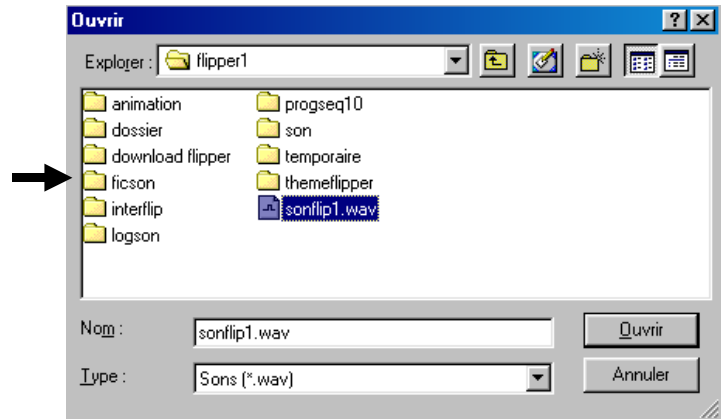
Ouvrir

?

X

Explorer : flipper1

animation
dossier
download flipper
ficson
interflip
logson

progseq10
son
temporaire
themeflipper
sonflip1.wav

Nom : sonflip1.wav

Ouvrir

Type : Sons (*.wav)

Annuler